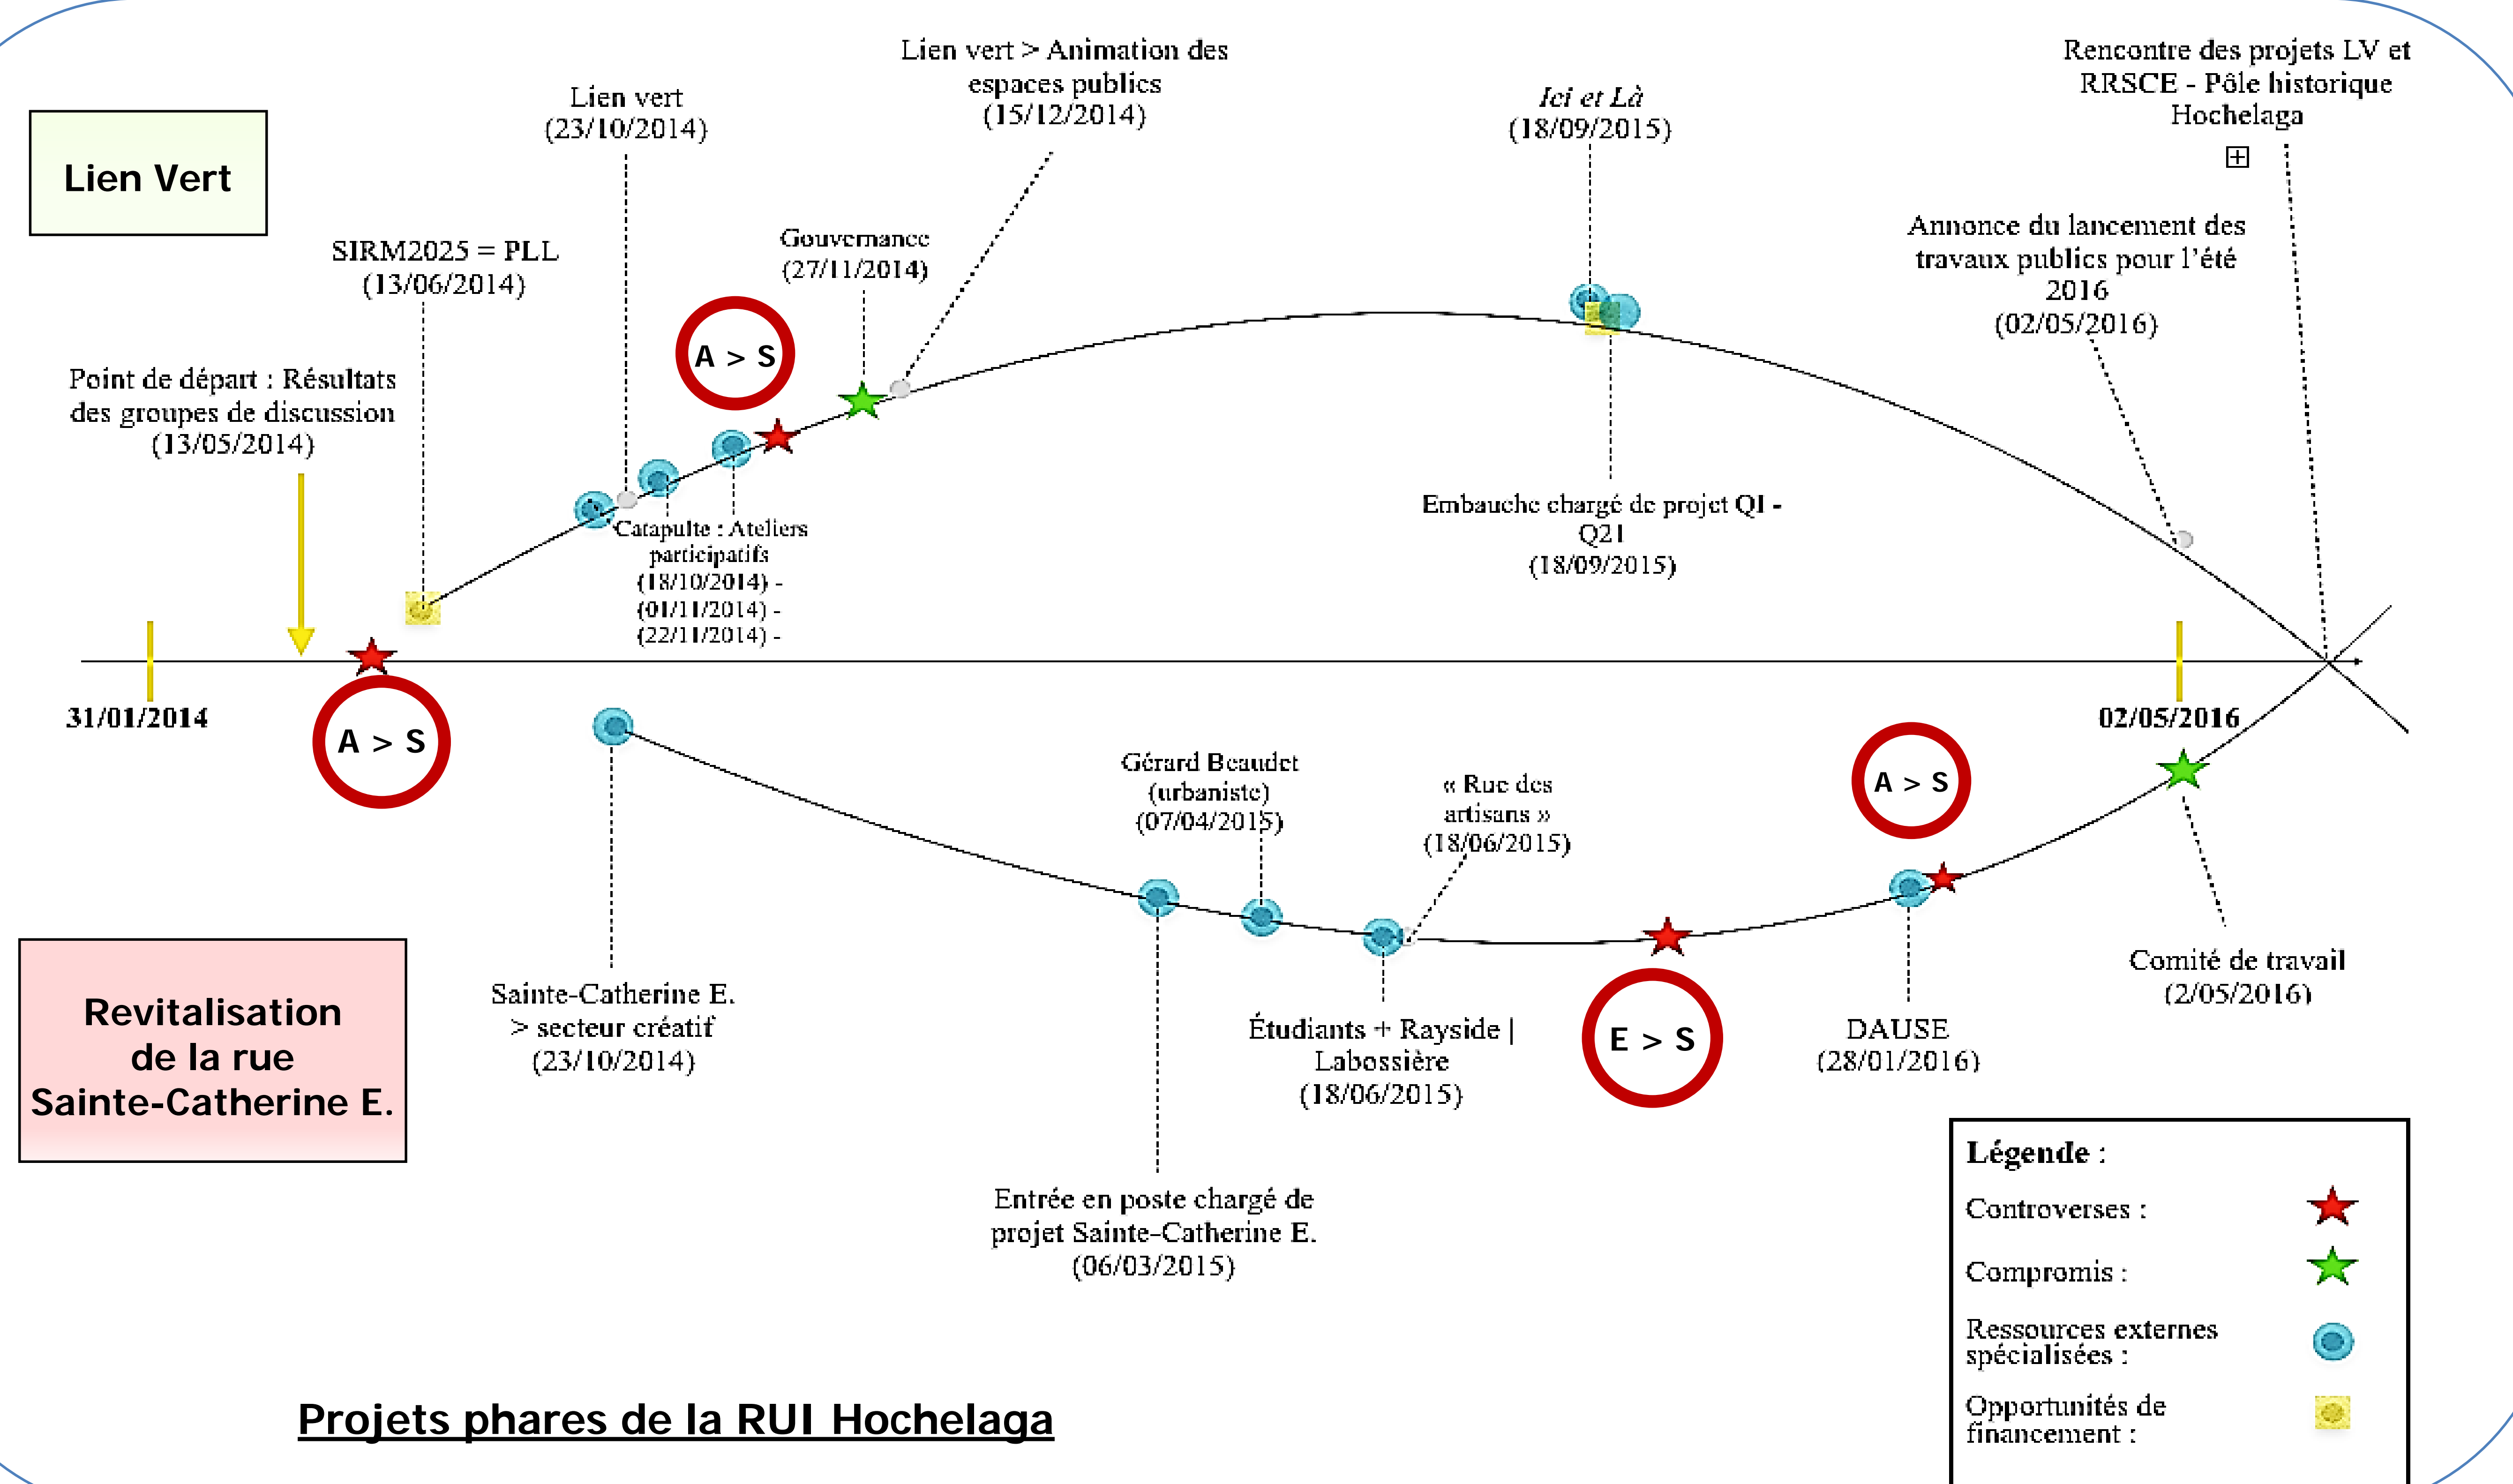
Lien Vert

Lien vert (23/10/2014)

Lien vert > Animation des espaces publics (15/12/2014)

Ici et Là (18/09/2015)

Rencontre des projets LV et RRSCE - Pôle historique Hochelaga

SIRM2025 = PLL (13/06/2014)

Gouvernance (27/11/2014)

Annonce du lancement des travaux publics pour l'été 2016 (02/05/2016)

A > S

Point de départ : Résultats des groupes de discussion (13/05/2014)

Catapulte : Ateliers participatifs (18/10/2014) - (01/11/2014) - (22/11/2014) -

Embauche chargé de projet QI - Q21 (18/09/2015)

31/01/2014

A > S

02/05/2016

Gérard Beaudet (urbaniste) (07/04/2015)

« Rue des artisans » (18/06/2015)

A > S

Revitalisation de la rue Sainte-Catherine E.

Sainte-Catherine E. > secteur créatif (23/10/2014)

Étudiants + Rayside | Labossière (18/06/2015)

E > S

DAUSE (28/01/2016)

Comité de travail (2/05/2016)

Entrée en poste chargé de projet Sainte-Catherine E. (06/03/2015)

Légende :
Controverses :
Compromis :
Ressources externes spécialisées :
Opportunités de financement :

Projets phares de la RUI Hochelaga